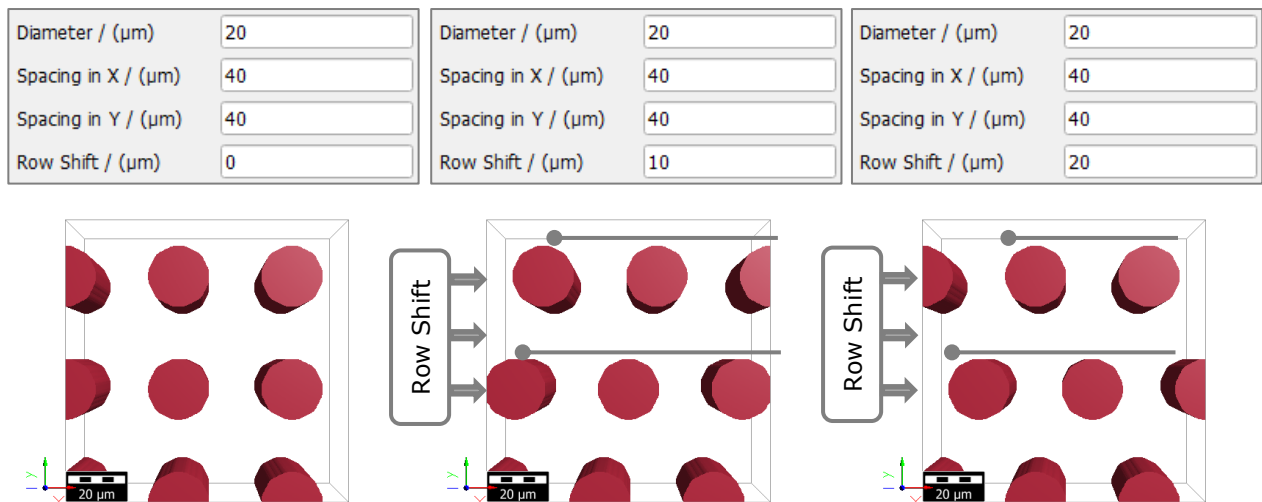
| Diameter / (µm) | 20 |
|---|---|
| Spacing in X / (µm) | 40 |
| Spacing in Y / (µm) | 40 |
| Row Shift / (µm) | 0 |

| Diameter / (µm) | 20 |
|---|---|
| Spacing in X / (µm) | 40 |
| Spacing in Y / (µm) | 40 |
| Row Shift / (µm) | 10 |

| Diameter / (µm) | 20 |
|---|---|
| Spacing in X / (µm) | 40 |
| Spacing in Y / (µm) | 40 |
| Row Shift / (µm) | 20 |

Y
20 µm

Row Shift

Y
20 µm

Row Shift

Y
20 µm